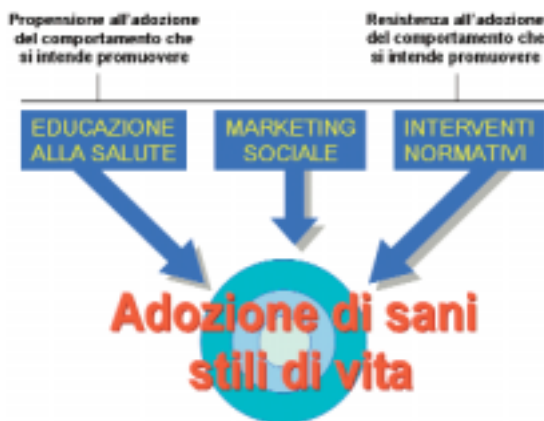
Propensione all'adozione del comportamento che si intende promuovere

Resistenza all'adozione del comportamento che si intende promuovere

EDUCAZIONE ALLA SALUTE

MARKETING SOCIALE

INTERVENTI NORMATIVI

Adozione di sani stili di vita